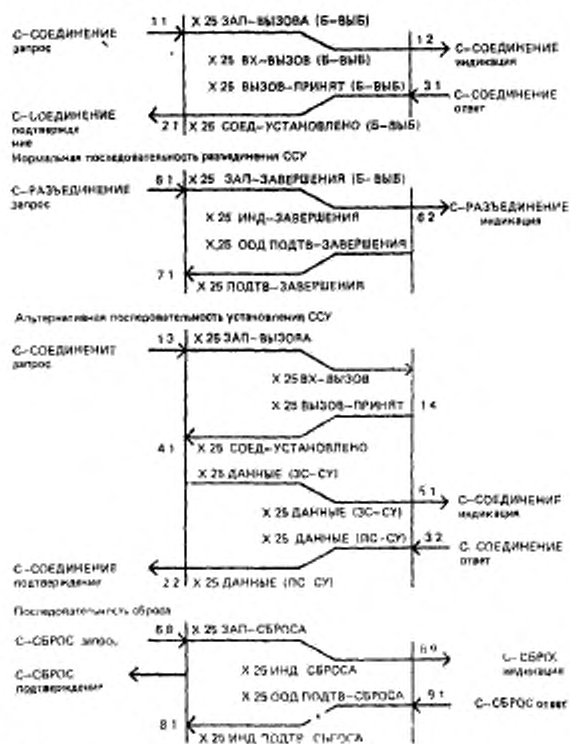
С-СОЕДИНЕНИЕ запрос
1 1
Х 25 ЗАП-ВЫЗОВА (Б-ВЫБ)
Х 25 ВХ-ВЫЗОВ (Б-ВЫБ)
1 2
С-СОЕДИНЕНИЕ индикация
Х 25 ВЫЗОВ-ПРИНЯТ (Б-ВЫБ)
3 1
С-СОЕДИНЕНИЕ ответ
С-СОЕДИНЕНИЕ подтверждение
2 1
Х 25 СОЕД-УСТАНОВЛЕНО (Б-ВЫБ)

Нормальная последовательность разъединения ССУ

С-РАЗЪЕДИНЕНИЕ запрос
6 1
Х 25 ЗАП-ЗАВЕРШЕНИЯ (Б-ВЫБ)
Х 25 ИНД-ЗАВЕРШЕНИЯ
6 2
С-РАЗЪЕДИНЕНИЕ индикация
Х 25 ООД ПОДТВ-ЗАВЕРШЕНИЯ
7 1
Х 25 ПОДТВ-ЗАВЕРШЕНИЯ

Альтернативная последовательность установления ССУ

С-СОЕДИНЕНИЕ запрос
1 3
Х 25 ЗАП-ВЫЗОВА
Х 25 ВХ-ВЫЗОВ
Х 25 ВЫЗОВ-ПРИНЯТ
1 4
4 1
Х 25 СОЕД-УСТАНОВЛЕНО
Х 25 ДАННЫЕ (ЗС-СУ)
5 1
С-СОЕДИНЕНИЕ индикация
Х 25 ДАННЫЕ (ЗС-СУ)
Х 25 ДАННЫЕ (ПС-СУ)
3 2
С-СОЕДИНЕНИЕ ответ
С-СОЕДИНЕНИЕ подтверждение
2 2
Х 25 ДАННЫЕ (ПС СУ)

Последовательность сброса

С-СБРОС запрос
6 8
Х 25 ЗАП-СБРОСА
С-СБРОС подтверждение
Х 25 ИНД СБРОСА
6 9
С-СБРОС индикация
Х 25 ООД ПОДТВ-СБРОСА
9 1
С-СБРОС ответ
8 1
Х 25 ИНД ПОДТВ СБРОСА